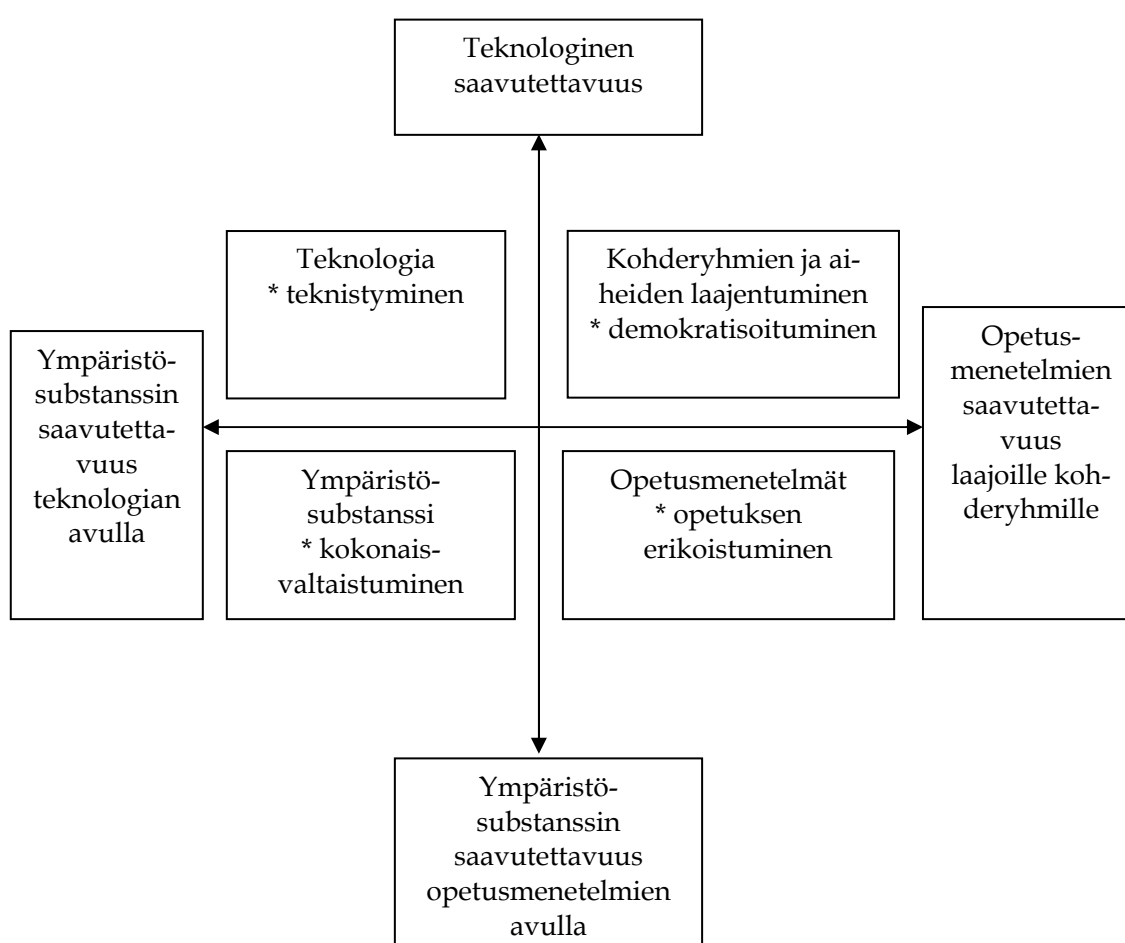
Teknologinen saavutettavuus

Teknologia
* teknistyminen

Kohderyhmien ja aiheiden laajentuminen
* demokratisoituminen

Ympäristösubstanssin saavutettavuus teknologian avulla

Opetusmenetelmien saavutettavuus laajoille kohderyhmille

Ympäristösubstanssi
* kokonaisvaltaistuminen

Opetusmenetelmät
* opetuksen erikoistuminen

Ympäristösubstanssin saavutettavuus opetusmenetelmien avulla